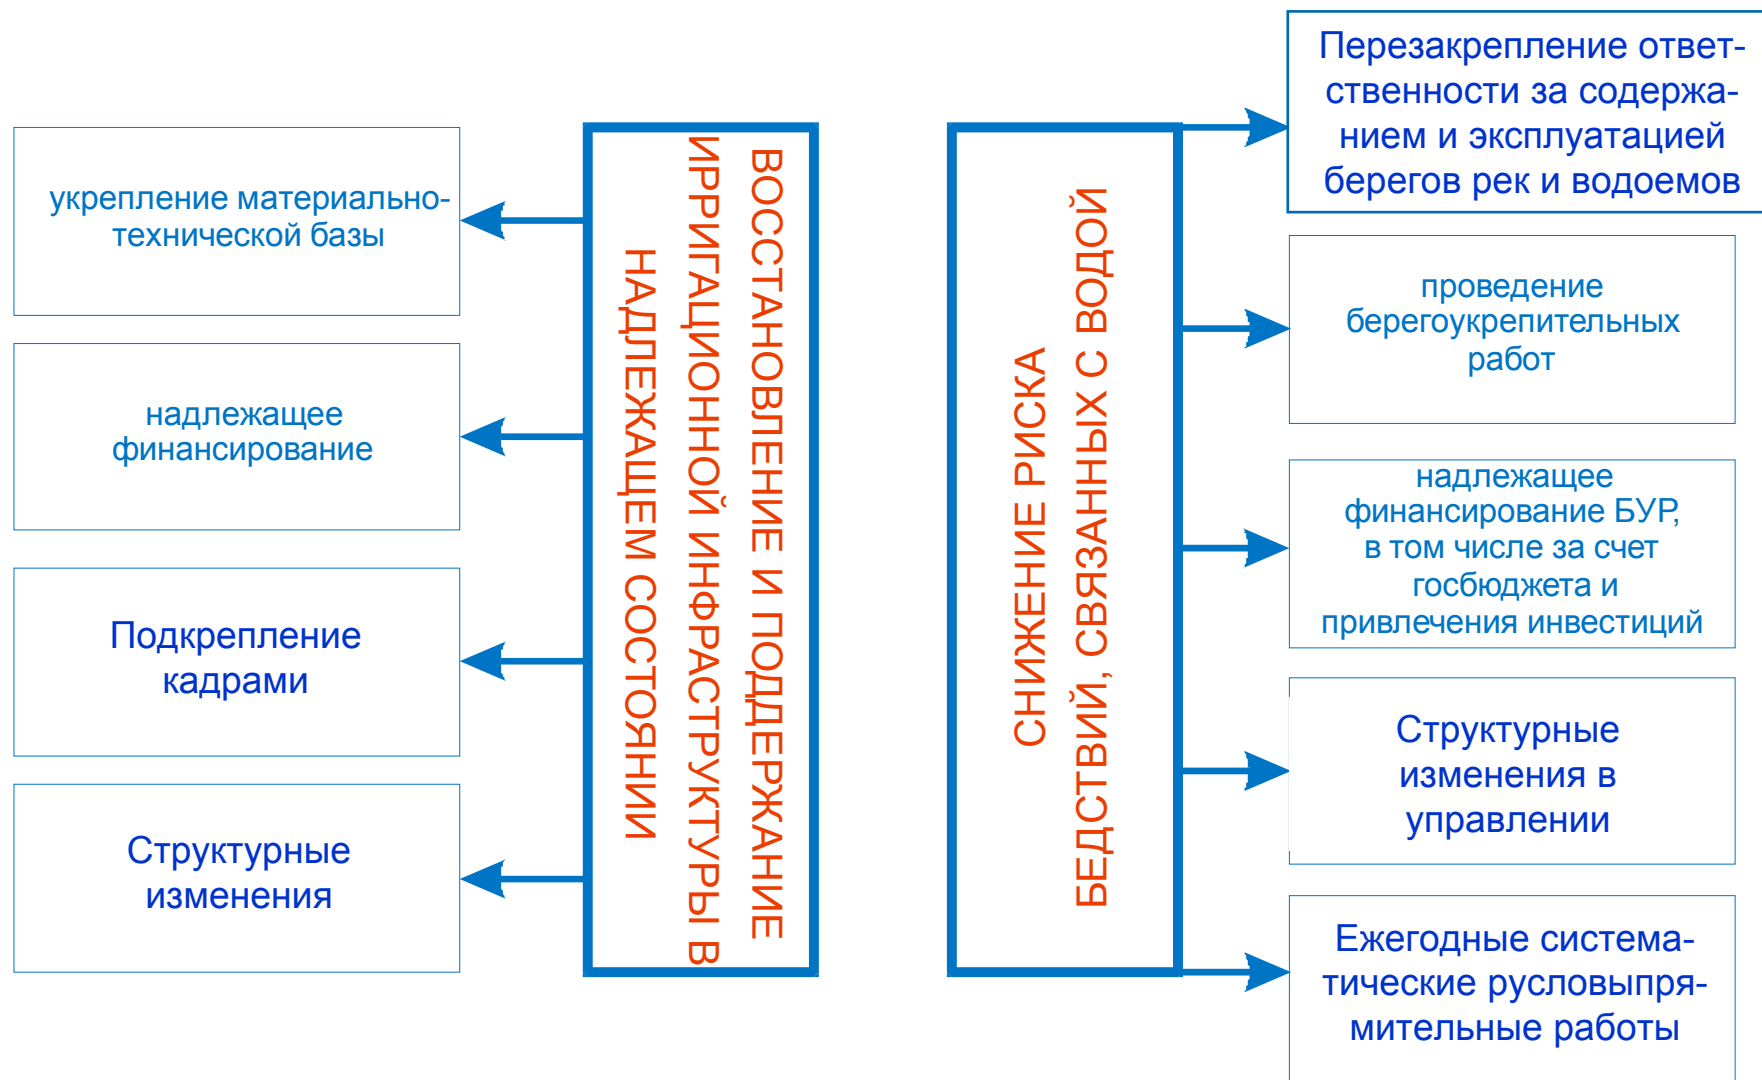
ВОССТАНОВЛЕНИЕ И ПОДДЕРЖАНИЕ ИРРИГАЦИОННОЙ ИНФРАСТРУКТУРЫ В НАДЛЕЖАЩЕМ СОСТОЯНИИ

укрепление материально-технической базы

надлежащее финансирование

Подкрепление кадрами

Структурные изменения

СНИЖЕНИЕ РИСКА БЕДСТВИЙ, СВЯЗАННЫХ С ВОДОЙ

Перезакрепление ответственности за содержанием и эксплуатацией берегов рек и водоемов

проведение берегоукрепительных работ

надлежащее финансирование БУР, в том числе за счет госбюджета и привлечения инвестиций

Структурные изменения в управлении

Ежегодные систематические русловыпрямительные работы